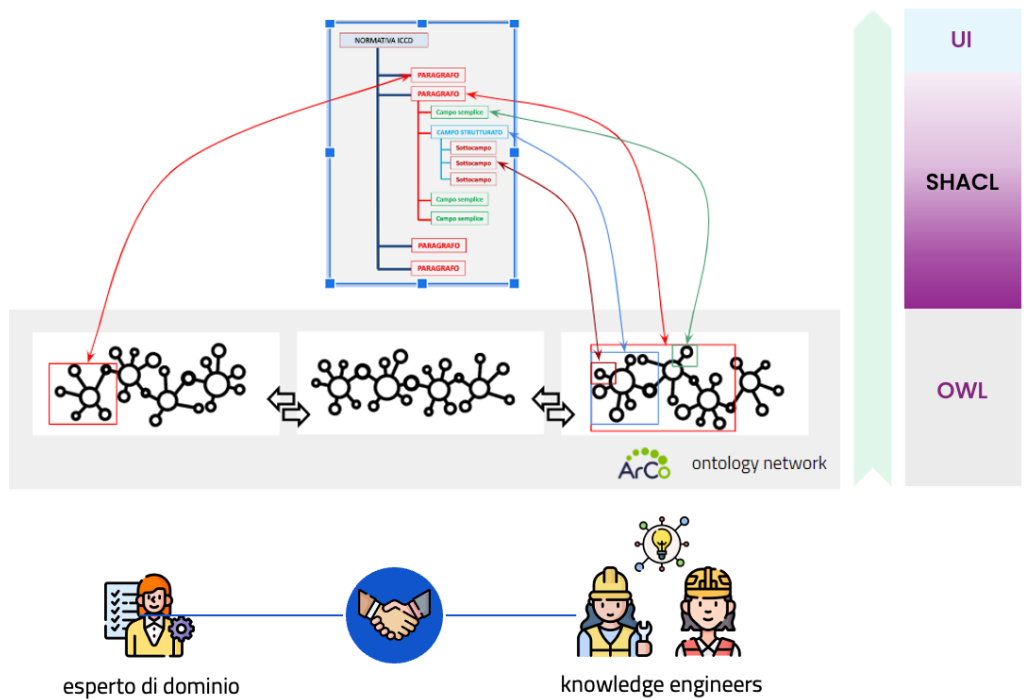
NORMATIVA ICCD

PARAGRAFO

PARAGRAFO

Campo semplice

CAMPO STRUTTURATO

Sottocampo

Sottocampo

Sottocampo

Campo semplice

Campo semplice

PARAGRAFO

PARAGRAFO

UI

SHACL

OWL

ArCo ontology network

esperto di dominio

knowledge engineers